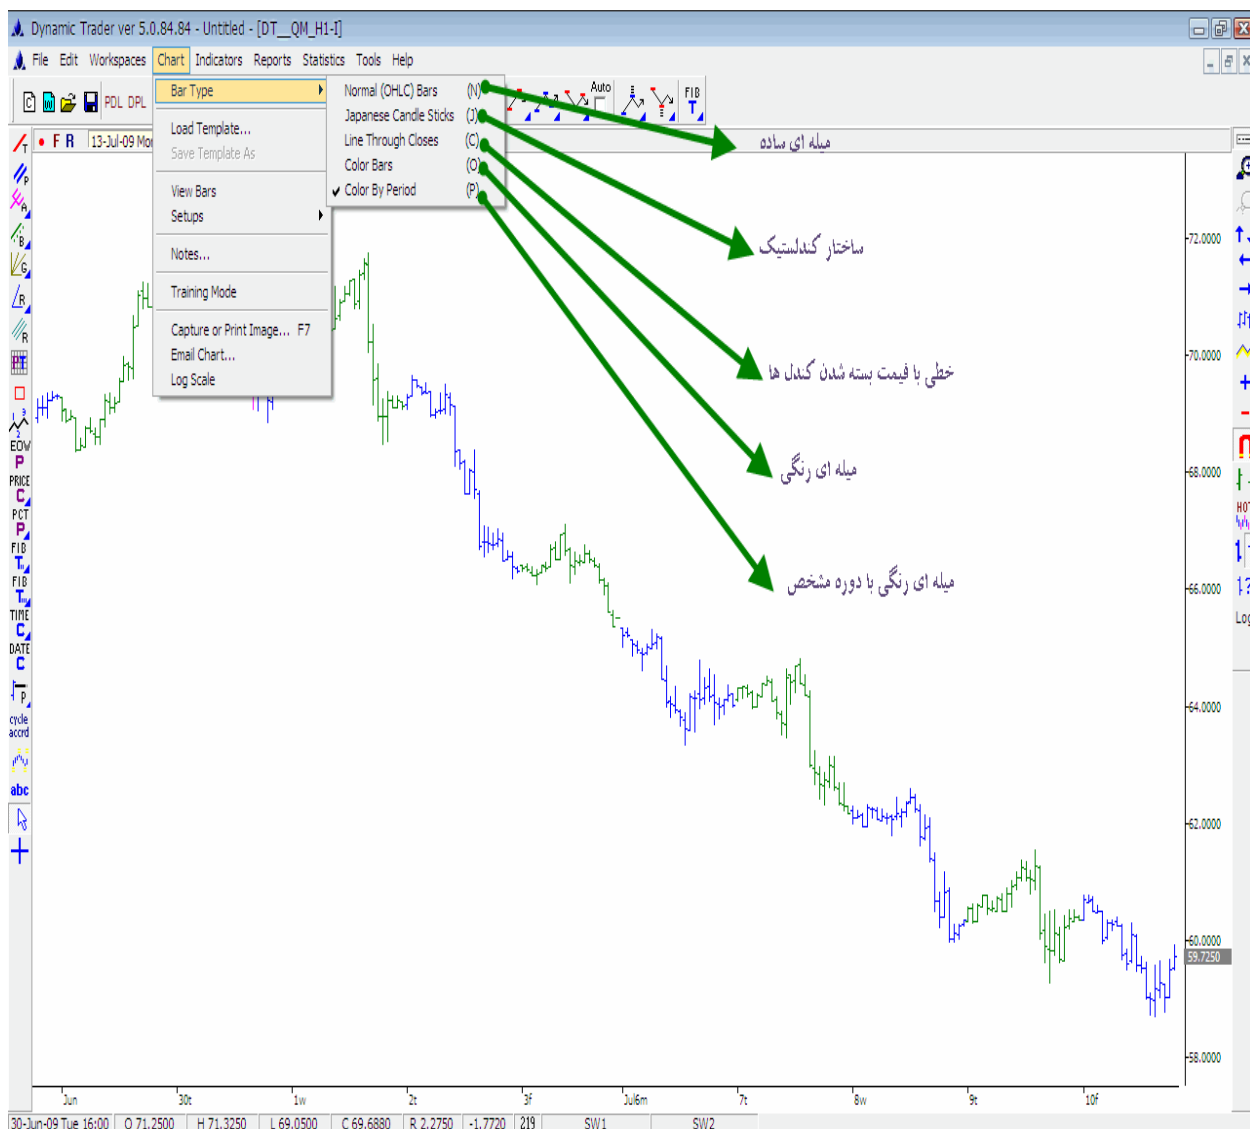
Dynamic Trader ver 5.0.84.84 - Untitled - [DT__QM_H1-I]

File Edit Workspaces Chart Indicators Reports Statistics Tools Help

PDL DPL

Auto

FIB

F R 13-Jul-09 Mo

Bar Type
Load Template...
Save Template As
View Bars
Setups
Notes...
Training Mode
Capture or Print Image... F7
Email Chart...
Log Scale

Normal (OHLC) Bars (N)
Japanese Candle Sticks (J)
Line Through Closes (C)
Color Bars (O)
Color By Period (P)

میله ای ساده

ساختار کندلستیک

خطی با قیمت بسته شدن کندل ها

میله ای رنگی

میله ای رنگی با دوره مشخص

72.0000
70.0000
68.0000
66.0000
64.0000
62.0000
60.0000
59.7250
58.0000

EOW
PRICE
PCT
FIB
FIB
TIME
DATE
cycle accrd
abc

HOT
Log

Jun 30t 1w 2t 3f Jul6m 7t 8w 9t 10f

30-Jun-09 Tue 16:00 | O 71.2500 | H 71.3250 | L 69.0500 | C 69.6880 | R 2.2750 | -1.7720 | 219 | SW1 | SW2